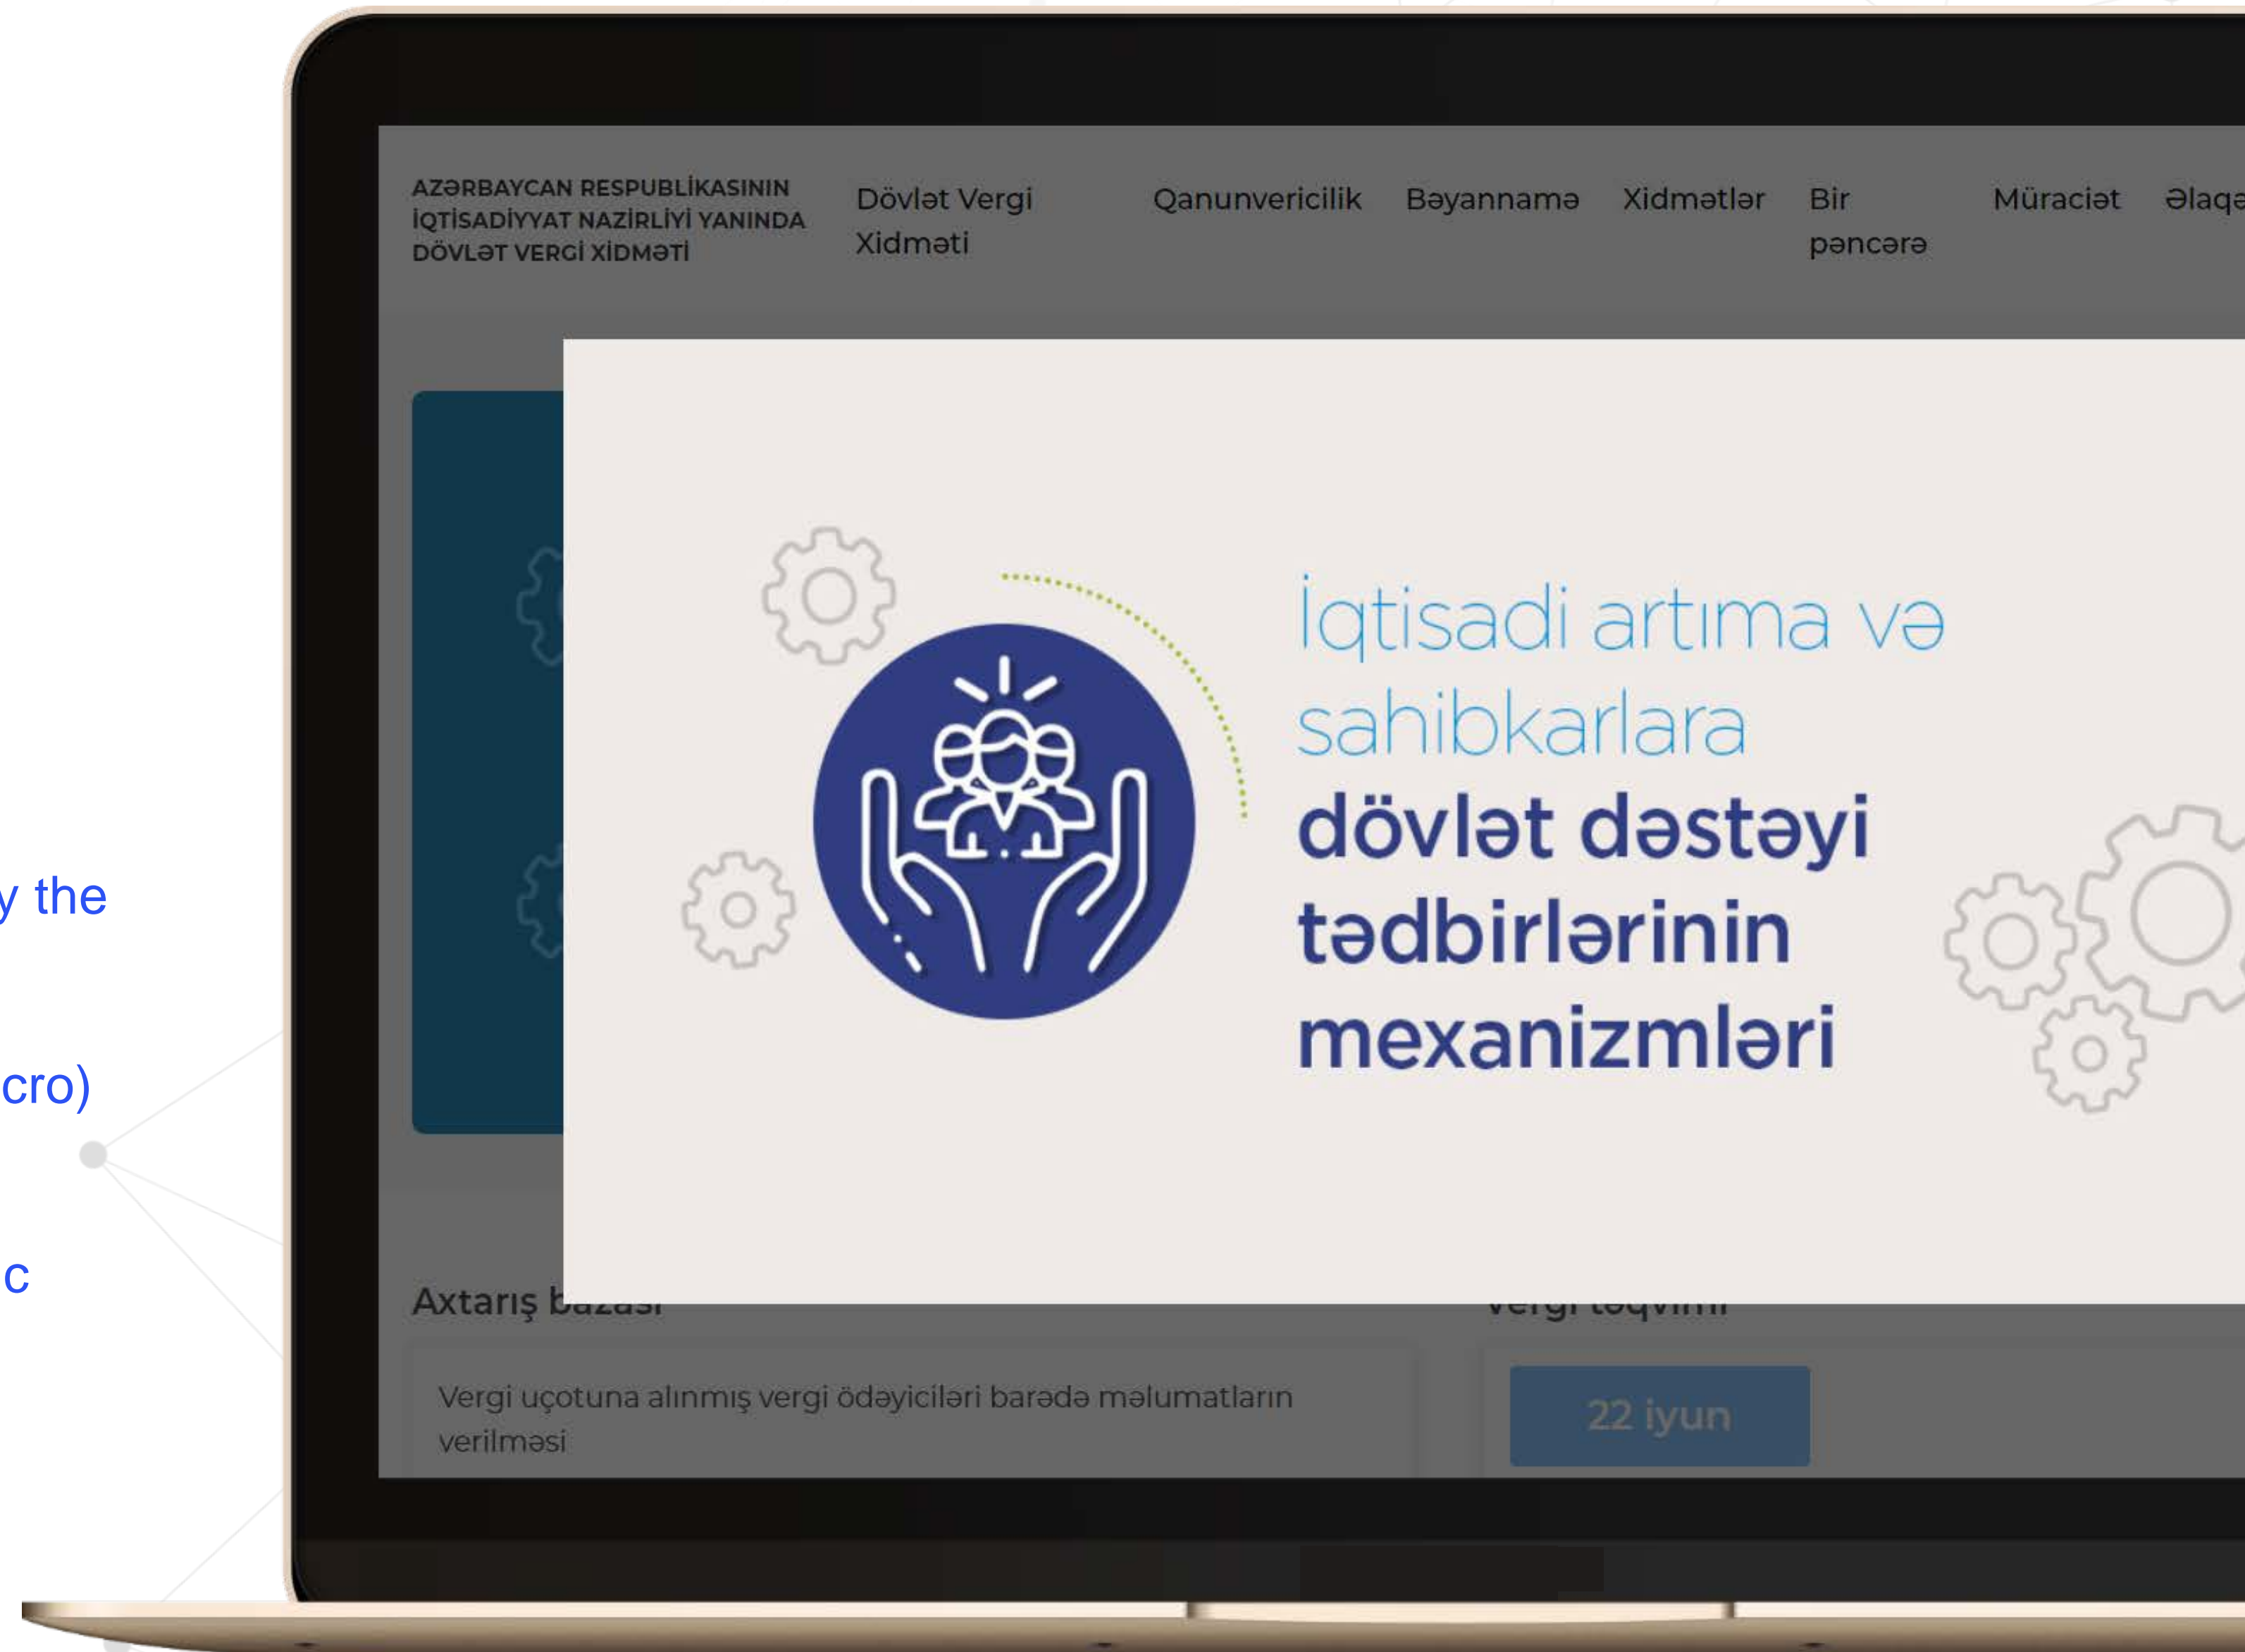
y the

cro)

c

AZƏRBAYCAN RESPUBLİKASININ İQTİSADİYYAT NAZİRLİYİ YANINDA DÖVLƏT VERGİ XİDMƏTİ

Dövlət Vergi Xidməti

Qanunvericilik

Bəyannamə

Xidmətlər

Bir pəncərə

Müraciət

Əlaqə

İqtisadi artıma və sahibkarlara dövlət dəstəyi tədbirlərinin mexanizmləri

Axtarış b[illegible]

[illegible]

Vergi uçotuna alınmış vergi ödəyiciləri barədə məlumatların verilməsi

22 iyun